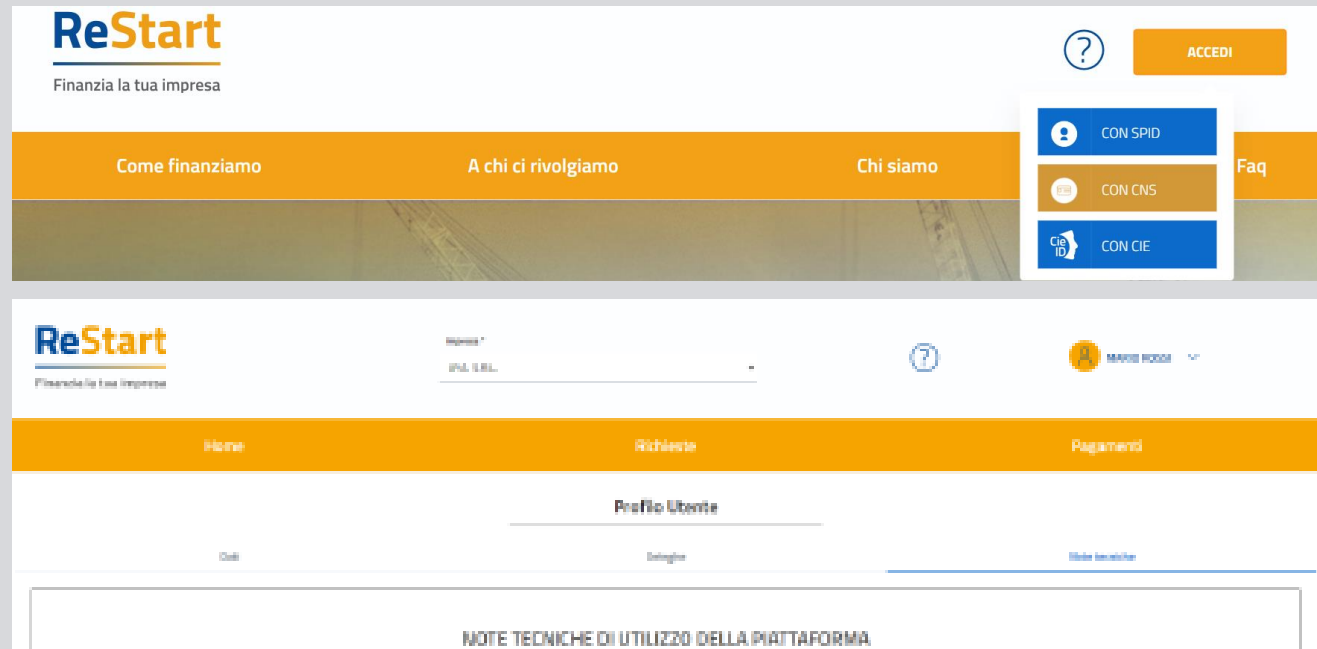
ReStart
Finanzia la tua impresa

?

ACCEDI

CON SPID

CON CNS

Cie ID CON CIE

Come finanziamo

A chi ci rivolgiamo

Chi siamo

Faq

ReStart
Finanzia la tua impresa

Impresa *
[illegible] S.R.L.

?

MARIO ROSSI

Home

Richieste

Pagamenti

Profilo Utente

Dati

Deleghe

Note tecniche

NOTE TECNICHE DI UTILIZZO DELLA PIATTAFORMA